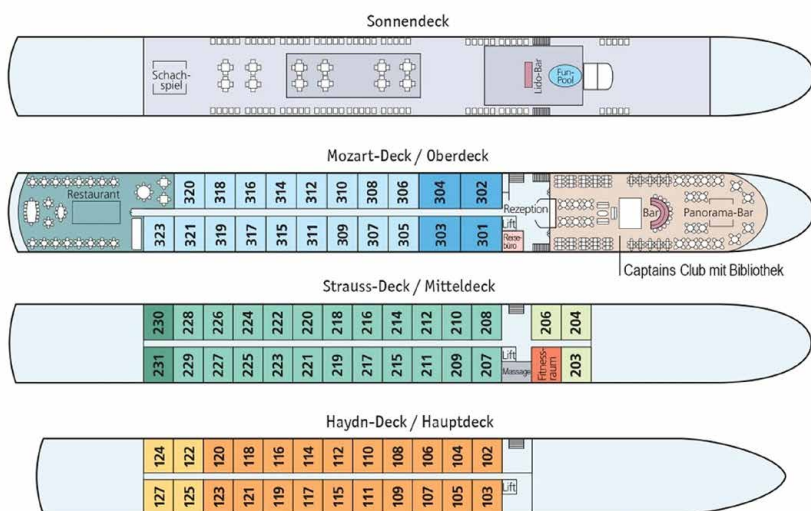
Sonnendeck

Schachspiel

Lido-Bar

Fun-Pool

Mozart-Deck / Oberdeck

Restaurant

320 318 316 314 312 310 308 306 304 302

323 321 319 317 315 311 309 307 305 303 301

Rezeption

Reisebüro

Bar

Panorama-Bar

Captains Club mit Bibliothek

Strauss-Deck / Mitteldeck

230 228 226 224 222 220 218 216 214 212 210 208

206 204

231 229 227 225 223 221 219 217 215 211 209 207

Lift

Massage

Fitnessraum

203

Haydn-Deck / Hauptdeck

124 122 120 118 116 114 112 110 108 106 104 102

127 125 123 121 119 117 115 111 109 107 105 103

Lift